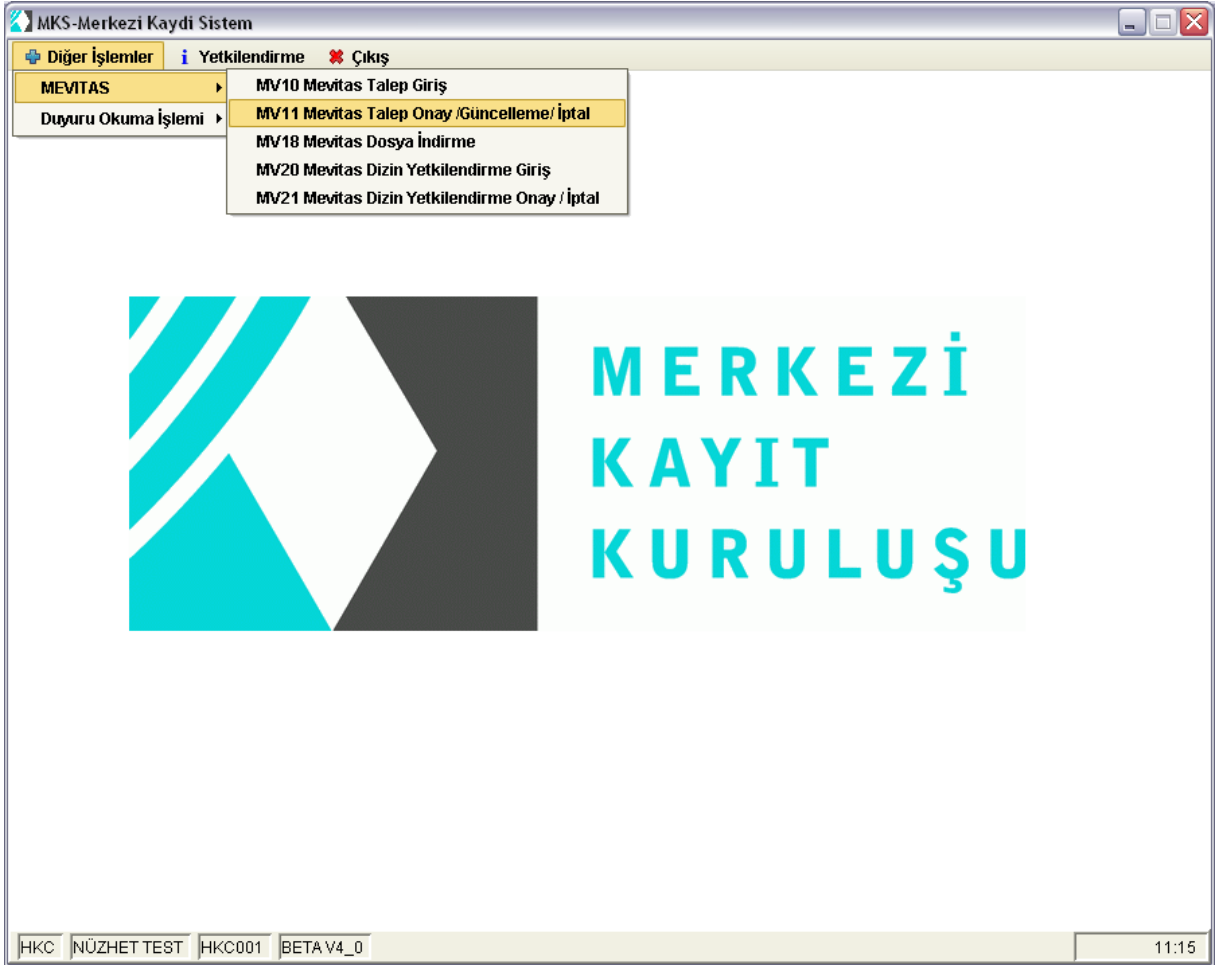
MKS-Merkezi Kaydi Sistem

Diğer İşlemler
Yetkilendirme
Çıkış

MEVITAS
Duyuru Okuma İşlemi

MV10 Mevitas Talep Giriş
MV11 Mevitas Talep Onay /Güncelleme/ İptal
MV18 Mevitas Dosya İndirme
MV20 Mevitas Dizin Yetkilendirme Giriş
MV21 Mevitas Dizin Yetkilendirme Onay / İptal

MERKEZİ
KAYIT
KURULUŞU

HKC | NÜZHET TEST | HKC001 | BETA V4_0 | 11:15